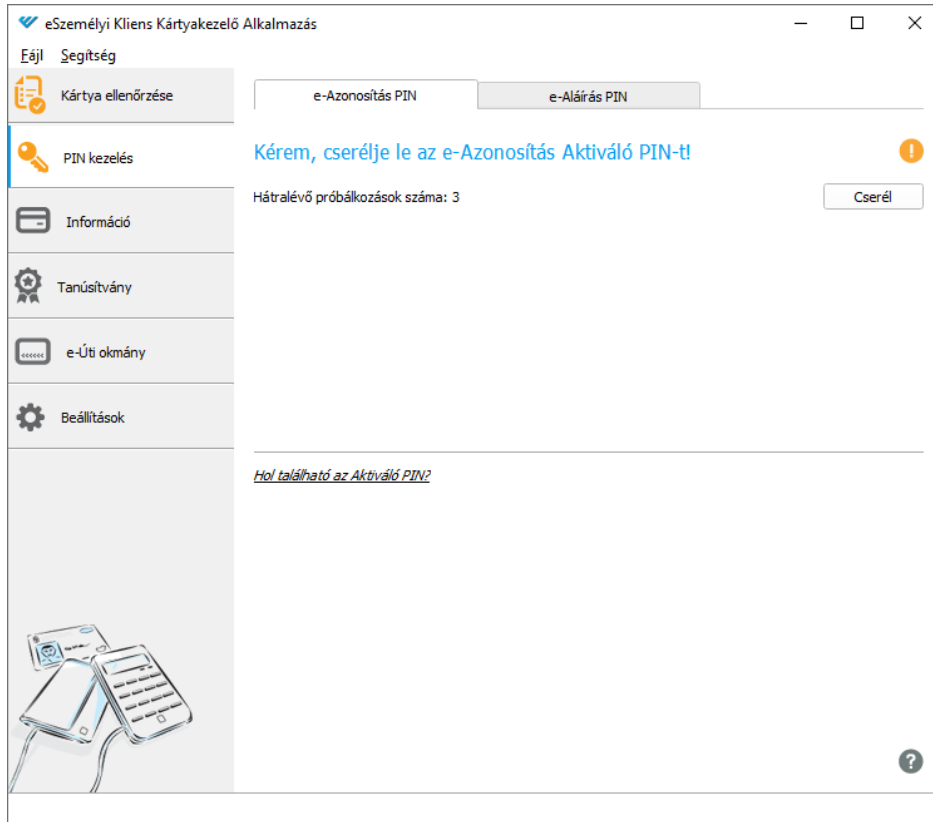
eSzemélyi Kliens Kártyakezelő Alkalmazás

Fájl Segítség

Kártya ellenőrzése

PIN kezelés

Információ

Tanúsítvány

e-Úti okmány

Beállítások

e-Azonosítás PIN

e-Aláírás PIN

Kérem, cserélje le az e-Azonosítás Aktiváló PIN-t!

Hátralévő próbálkozások száma: 3

Cserél

Hol található az Aktiváló PIN?